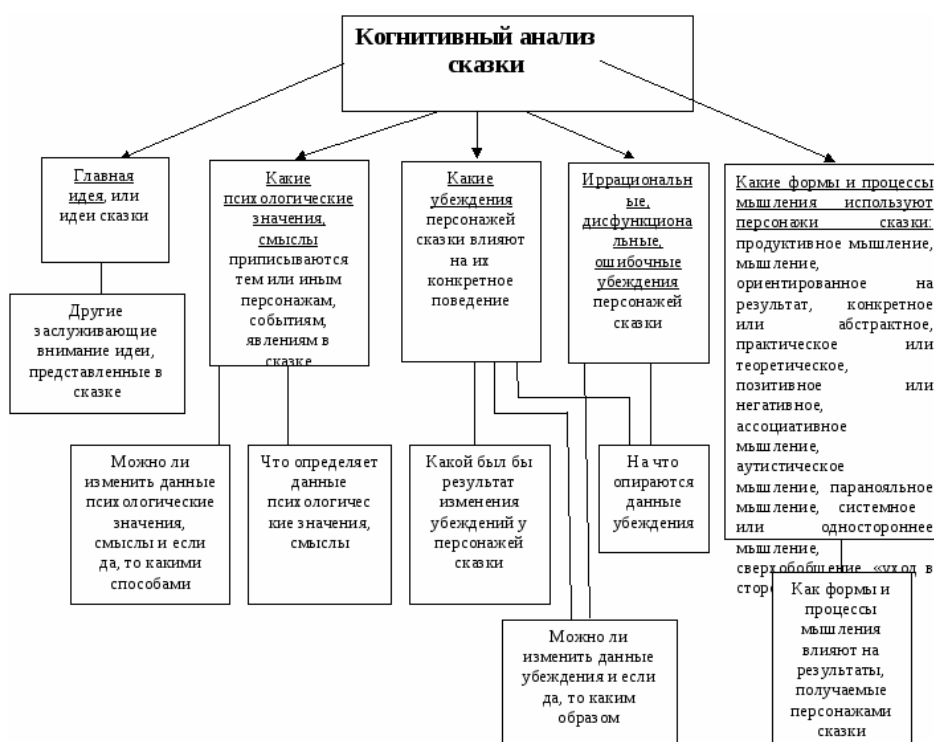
Когнитивный анализ сказки

Главная идея, или идеи сказки

Другие заслуживающие внимание идеи, представленные в сказке

Какие психологические значения, смыслы приписываются тем или иным персонажам, событиям, явлениям в сказке

Можно ли изменить данные психологические значения, смыслы и если да, то какими способами

Что определяет данные психологические значения, смыслы

Какие убеждения персонажей сказки влияют на их конкретное поведение

Какой был бы результат изменения убеждений у персонажей сказки

Можно ли изменить данные убеждения и если да, то каким образом

Иррациональные, дисфункциональные, ошибочные убеждения персонажей сказки

На что опираются данные убеждения

Какие формы и процессы мышления используют персонажи сказки: продуктивное мышление, мышление, ориентированное на результат, конкретное или абстрактное, практическое или теоретическое, позитивное или негативное, ассоциативное мышление, аутистическое мышление, паранояльное мышление, системное или одностороннее мышление, сверхобобщение, «уход в стор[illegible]

Как формы и процессы мышления влияют на результаты, получаемые персонажами сказки